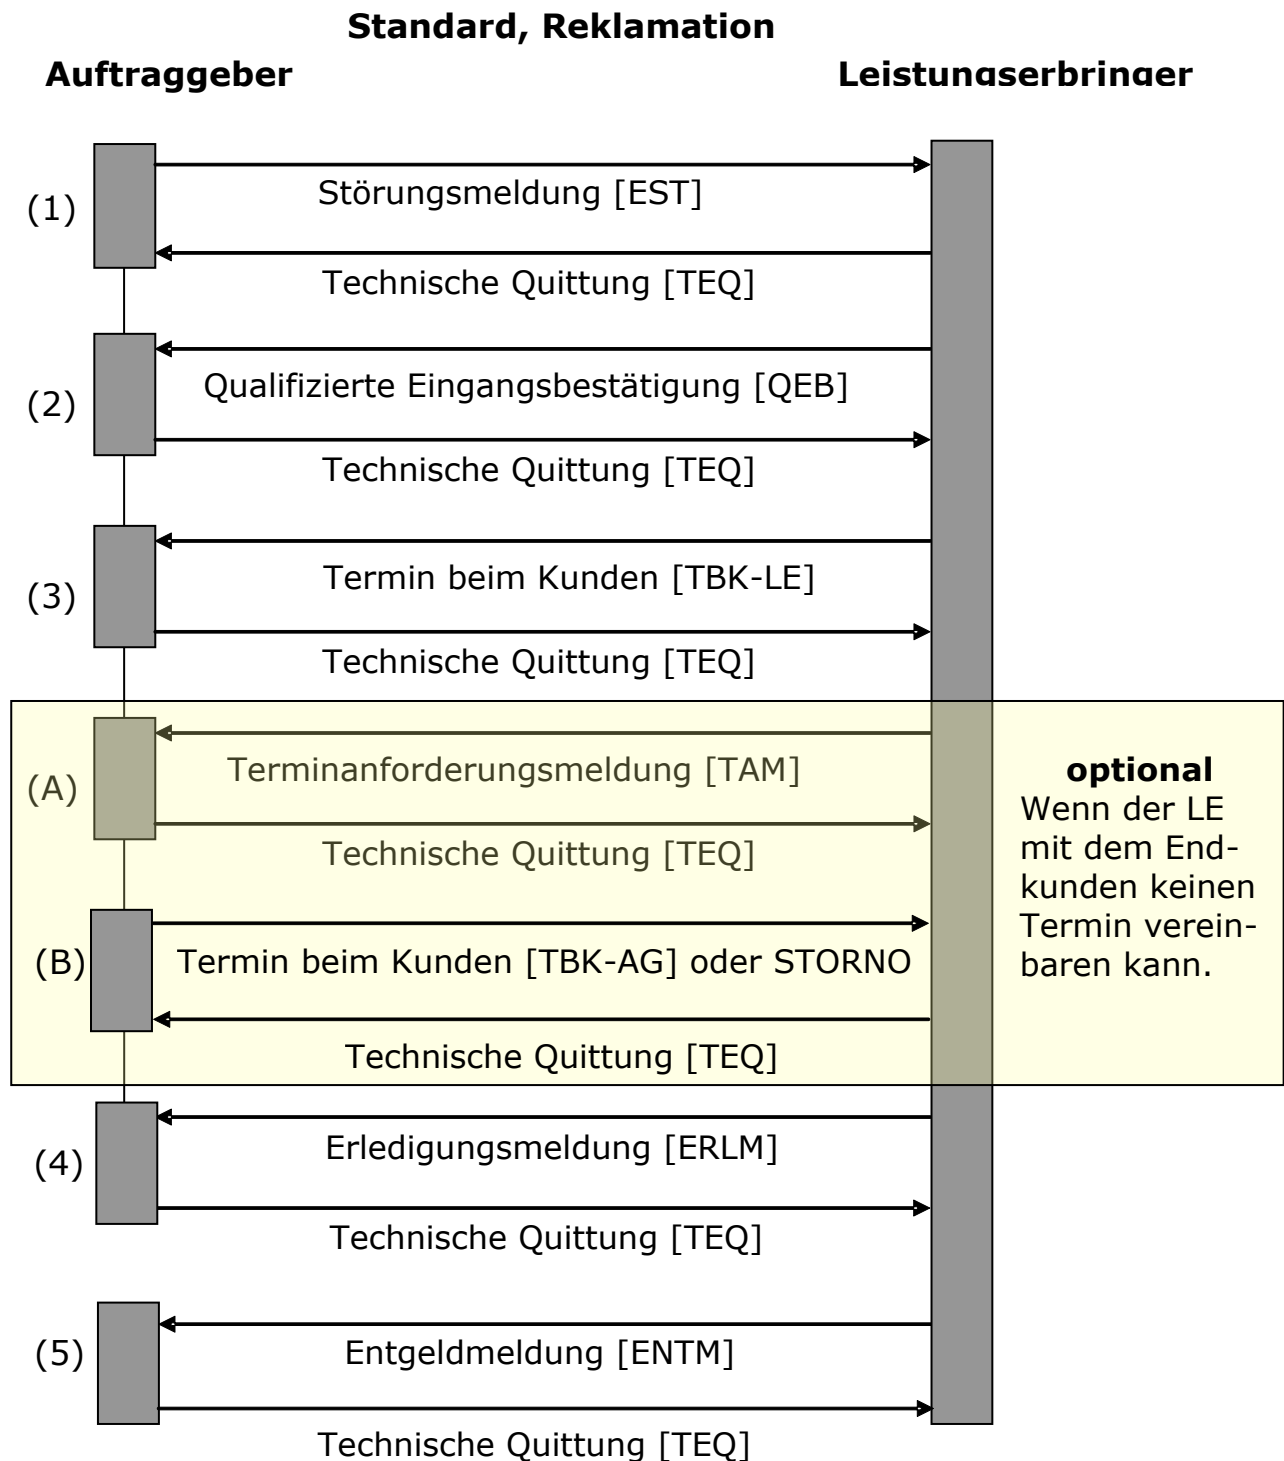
Standard, Reklamation

Auftraggeber

Leistungserbringer

(1)
Störungsmeldung [EST]
Technische Quittung [TEQ]

(2)
Qualifizierte Eingangsbestätigung [QEB]
Technische Quittung [TEQ]

(3)
Termin beim Kunden [TBK-LE]
Technische Quittung [TEQ]

(A)
Terminanforderungsmeldung [TAM]
Technische Quittung [TEQ]

optional
Wenn der LE mit dem Endkunden keinen Termin vereinbaren kann.

(B)
Termin beim Kunden [TBK-AG] oder STORNO
Technische Quittung [TEQ]

(4)
Erledigungsmeldung [ERLM]
Technische Quittung [TEQ]

(5)
Entgeldmeldung [ENTM]
Technische Quittung [TEQ]